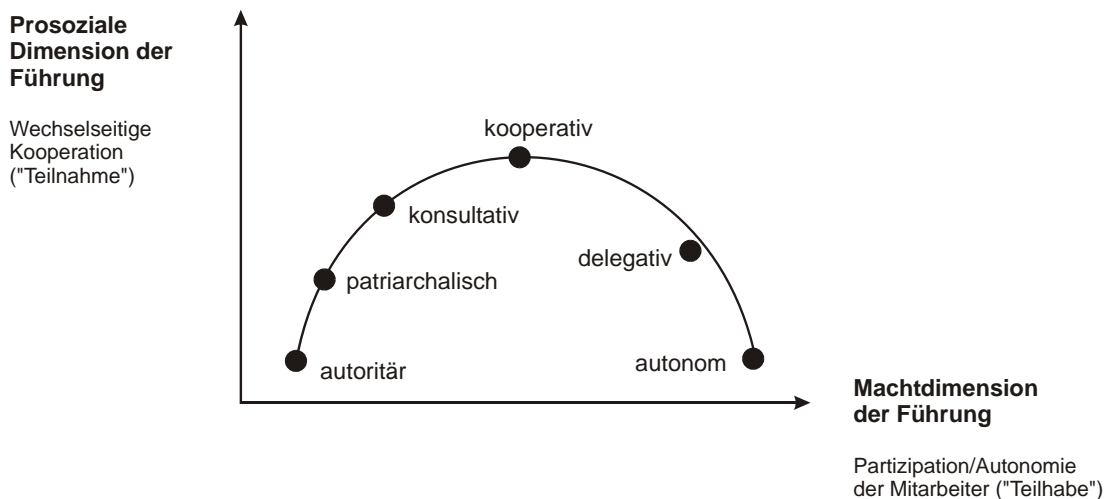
Prosoziale Dimension der Führung

Wechselseitige Kooperation ("Teilnahme")

kooperativ

konsultativ

delegativ

patriarchalisch

autoritär

autonom

Machtdimension der Führung

Partizipation/Autonomie der Mitarbeiter ("Teilhabe")